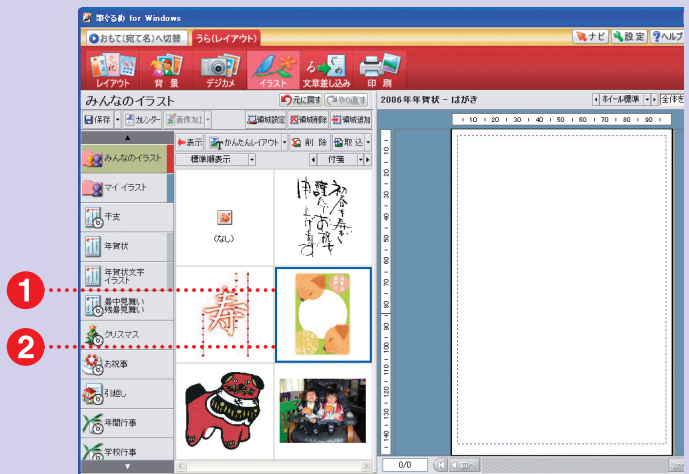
筆ぐるめ for Windows

おもて(宛て名)へ切替
うら(レイアウト)
ナビ
設定
ヘルプ

レイアウト
背景
デジカメ
イラスト
文章差し込み
印刷

みんなのイラスト
元に戻す
やり直す
2006年年賀状 - はがき
ホイール標準
全体を

保存
カレンダー
画像加工
編集設定
編集削除
編集追加

表示
かんたんレイアウト
削除
取込
標準順表示
付箋

みんなのイラスト
マイ イラスト
干支
年賀状
年賀状文字イラスト
暑中見舞い残暑見舞い
クリスマス
お祝事
引越し
年間行事
学校行事

(なし)

寿

1
2

10 20 30 40 50 60 70 80 90

10
20
30
40
50
60
70
80
90
100
110
120
130
140

0/0